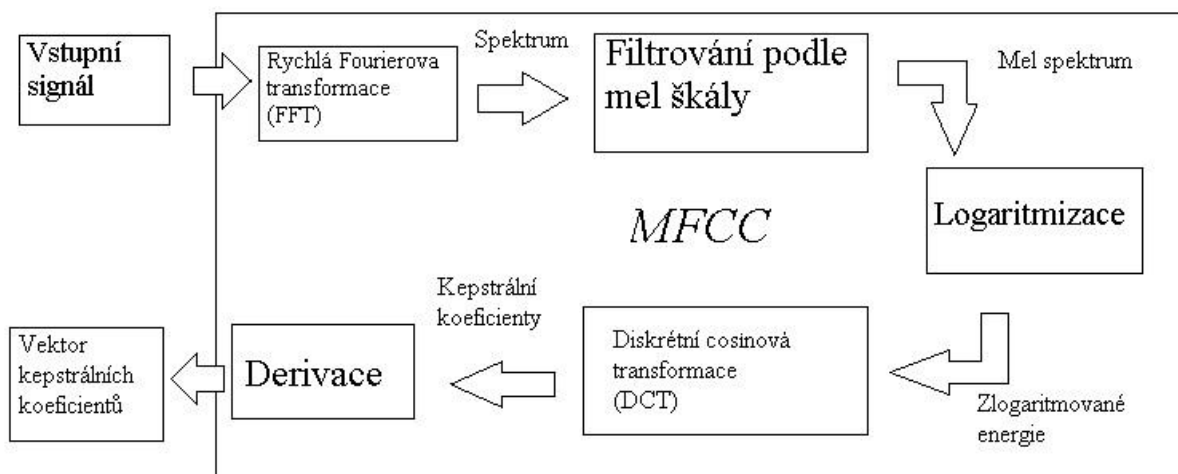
Vstupní signál

Rychlá Fourierova transformace (FFT)

Spektrum

Filtrování podle mel škály

Mel spektrum

MFCC

Logaritmizace

Zlogaritmované energie

Diskrétní cosinová transformace (DCT)

Kepstrální koeficienty

Derivace

Vektor kepstrálních koeficientů